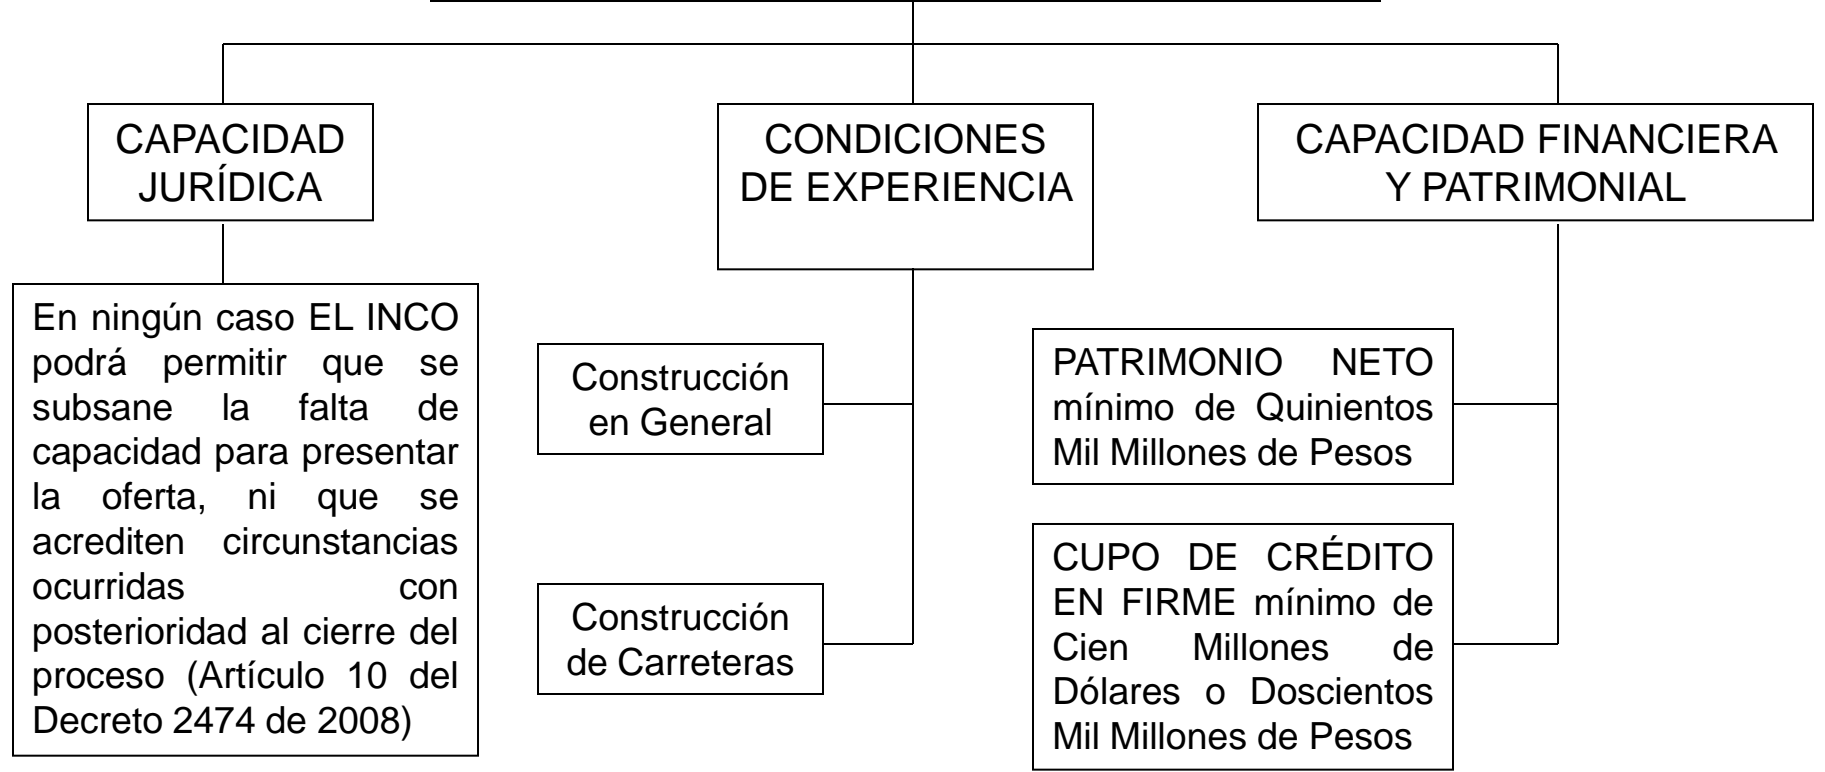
CAPACIDAD JURÍDICA

En ningún caso EL INCO podrá permitir que se subsane la falta de capacidad para presentar la oferta, ni que se acrediten circunstancias ocurridas con posterioridad al cierre del proceso (Artículo 10 del Decreto 2474 de 2008)

CONDICIONES DE EXPERIENCIA

Construcción en General

Construcción de Carreteras

CAPACIDAD FINANCIERA Y PATRIMONIAL

PATRIMONIO NETO mínimo de Quinientos Mil Millones de Pesos

CUPO DE CRÉDITO EN FIRME mínimo de Cien Millones de Dólares o Doscientos Mil Millones de Pesos